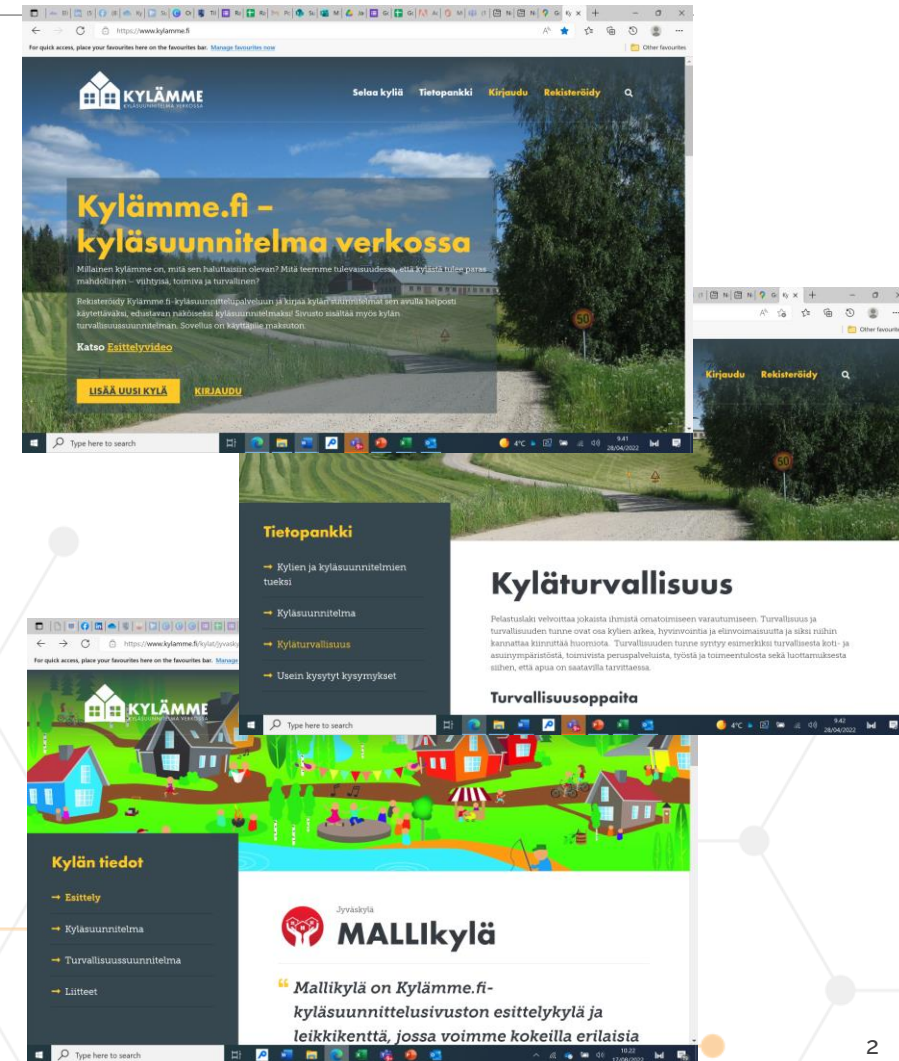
https://www.kylamme.fi

For quick access, place your favourites here on the favourites bar. Manage favourites now

Other favourites

KYLÄMME
KYLÄSUUNNITELMA VERKOSSA

Selaa kyliä Tietopankki Kirjaudu Rekisteröidy

Kylämme.fi – kyläsuunnitelma verkossa

Millainen kylämme on, mitä sen haluttaisiin olevan? Mitä teemme tulevaisuudessa, että kylästä tulee paras mahdollinen – viihtyisä, toimiva ja turvallinen?

Rekisteröidy Kylämme.fi-kyläsuunnittelupalveluun ja kirjaa kylän suunnitelmat sen avulla helposti käytettäväksi, edustavan näköiseksi kyläsuunnitelmaksi! Sivusto sisältää myös kylän turvallisuussuunnitelman. Sovellus on käyttäjille maksuton.

Katso Esittelyvideo

LISÄÄ UUSI KYLÄ KIRJAUDU

Type here to search

4°C 9:41 28/04/2022

Other favourites

Kirjaudu Rekisteröidy

Tietopankki

→ Kylien ja kyläsuunnitelmien tueksi

→ Kyläsuunnitelma

→ Kyläturvallisuus

→ Usein kysytyt kysymykset

Kyläturvallisuus

Pelastuslaki velvoittaa jokaista ihmistä omatoimiseen varautumiseen. Turvallisuus ja turvallisuuden tunne ovat osa kylien arkea, hyvinvointia ja elinvoimaisuutta ja siksi niihin kannattaa kiinnittää huomiota. Turvallisuuden tunne syntyy esimerkiksi turvallisesta koti- ja asuinympäristöstä, toimivista peruspalveluista, työstä ja toimeentulosta sekä luottamuksesta siihen, että apua on saatavilla tarvittaessa.

Turvallisuusoppaita

Type here to search

4°C 9:42 28/04/2022

https://www.kylamme.fi/kylat/jyvask

For quick access, place your favourites here on the favourites bar. Manage

KYLÄMME
KYLÄSUUNNITELMA VERKOSSA

Kylän tiedot

→ Esittely

→ Kyläsuunnitelma

→ Turvallisuussuunnitelma

→ Liitteet

Jyväskylä
MALLIkylä

Mallikylä on Kylämme.fi-kyläsuunnittelusivuston esittelykylä ja leikkikenttä, jossa voimme kokeilla erilaisia

Type here to search

10:22 17/08/2022

2